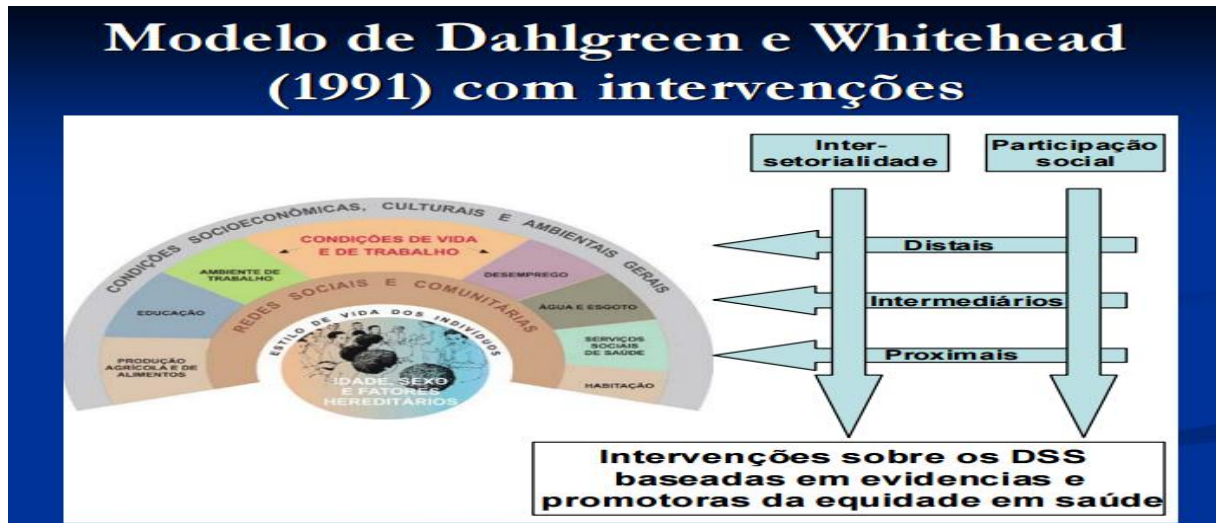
Modelo de Dahlgreen e Whitehead (1991) com intervenções

CONDIÇÕES SOCIOECONÔMICAS, CULTURAIS E AMBIENTAIS GERAIS

CONDIÇÕES DE VIDA E DE TRABALHO

AMBIENTE DE TRABALHO

DESEMPREGO

EDUCAÇÃO

ÁGUA E ESGOTO

REDES SOCIAIS E COMUNITÁRIAS

ESTILO DE VIDA DOS INDIVÍDUOS

SERVIÇOS SOCIAIS DE SAÚDE

PRODUÇÃO AGRÍCOLA E DE ALIMENTOS

IDADE, SEXO E FATORES HEREDITÁRIOS

HABITAÇÃO

Inter-setorialidade

Participação social

Distais

Intermediários

Proximais

Intervenções sobre os DSS baseadas em evidencias e promotoras da equidade em saúde